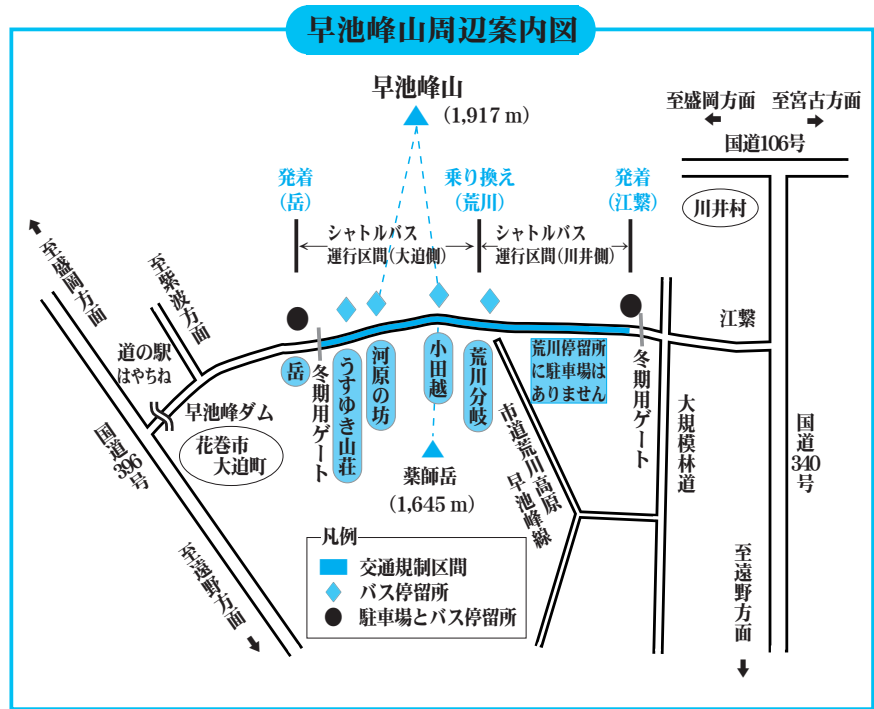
早池峰山周辺案内図

早池峰山
（1,917 m）

至盛岡方面　至宮古方面

国道106号

発着
（岳）

乗り換え
（荒川）

発着
（江繋）

川井村

シャトルバス
運行区間（大迫側）

シャトルバス
運行区間（川井側）

至盛岡方面

至紫波方面

江繋

道の駅
はやちね

岳

冬期用ゲート

うすゆき山荘

河原の坊

小田越

荒川分岐

荒川停留所に駐車場はありません

冬期用ゲート

早池峰ダム

花巻市
大迫町

国道396号

市道荒川高原早池峰線

大規模林道

国道340号

薬師岳
（1,645 m）

凡例
交通規制区間
バス停留所
駐車場とバス停留所

至遠野方面

至遠野方面